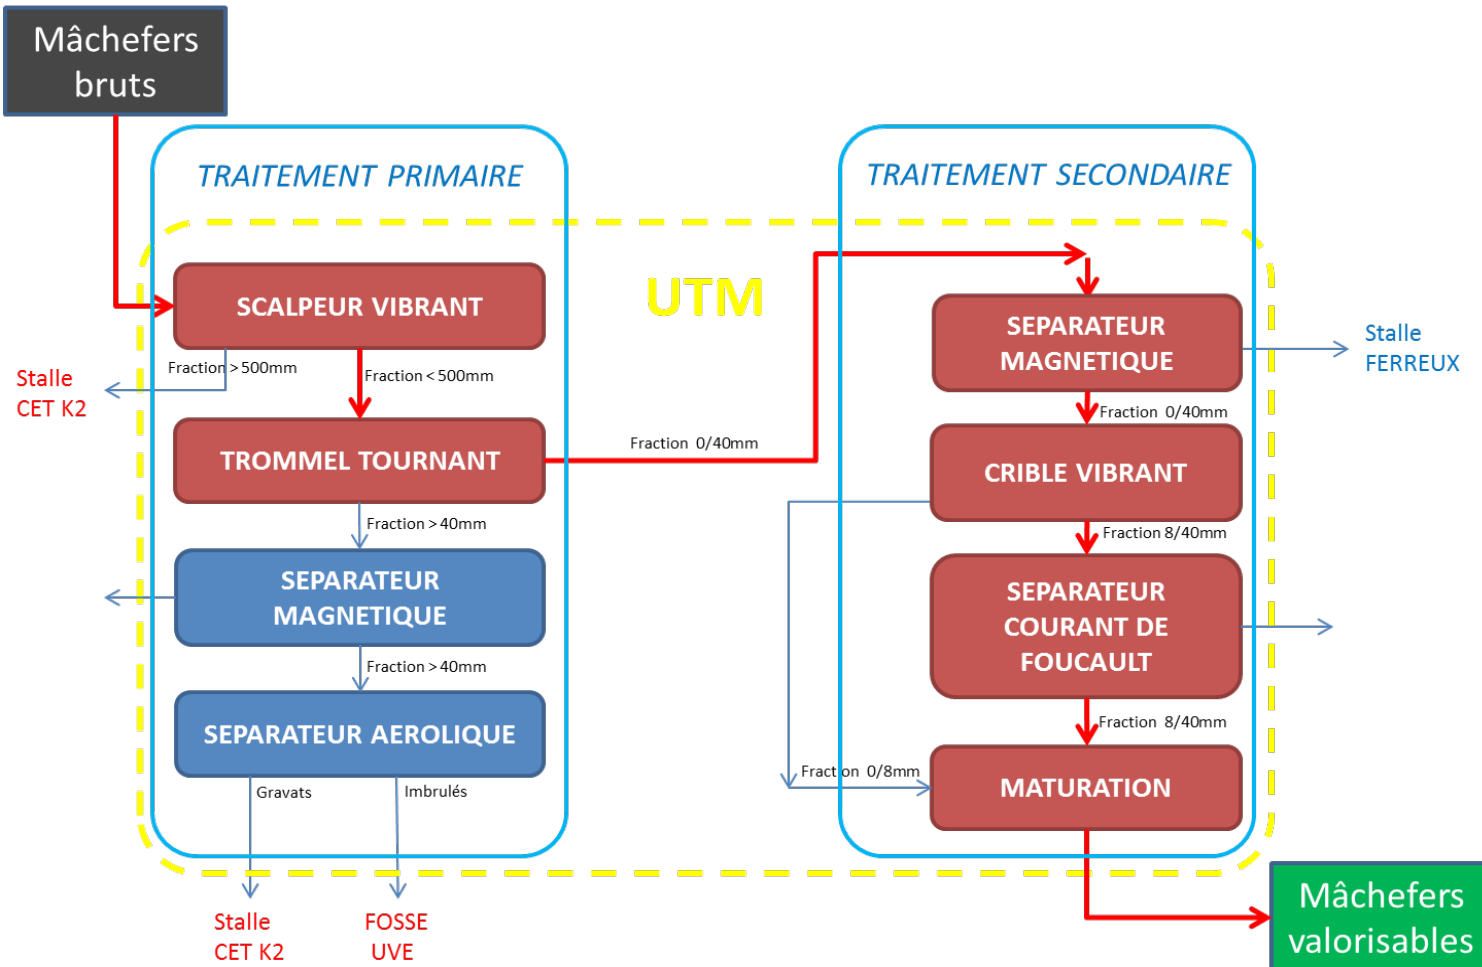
Mâchefers bruts

TRAITEMENT PRIMAIRE

TRAITEMENT SECONDAIRE

UTM

SCALPEUR VIBRANT

Fraction > 500mm

Stalle CET K2

Fraction < 500mm

TROMMEL TOURNANT

Fraction 0/40mm

Fraction > 40mm

SEPARATEUR MAGNETIQUE

Fraction > 40mm

SEPARATEUR AEROLIQUE

Gravats

Imbrulés

Stalle CET K2

FOSSE UVE

SEPARATEUR MAGNETIQUE

Stalle FERREUX

Fraction 0/40mm

CRIBLE VIBRANT

Fraction 8/40mm

SEPARATEUR COURANT DE FOUCAULT

Fraction 8/40mm

Fract on 0/8mm

MATURATION

Mâchefers valorisables